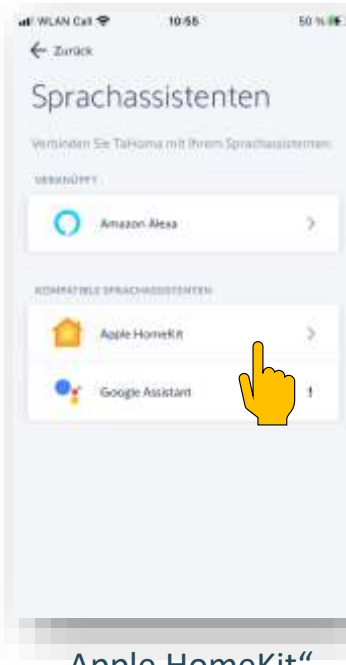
WLAN Call 10:56 50 %

← Zurück

Sprachassistenten

Verbinden Sie TaHoma mit Ihrem Sprachassistenten

VERKNÜPFT

Amazon Alexa >

KOMPATIBLE SPRACHASSISTENTEN

Apple HomeKit >

Google Assistant !

Apple HomeKit“